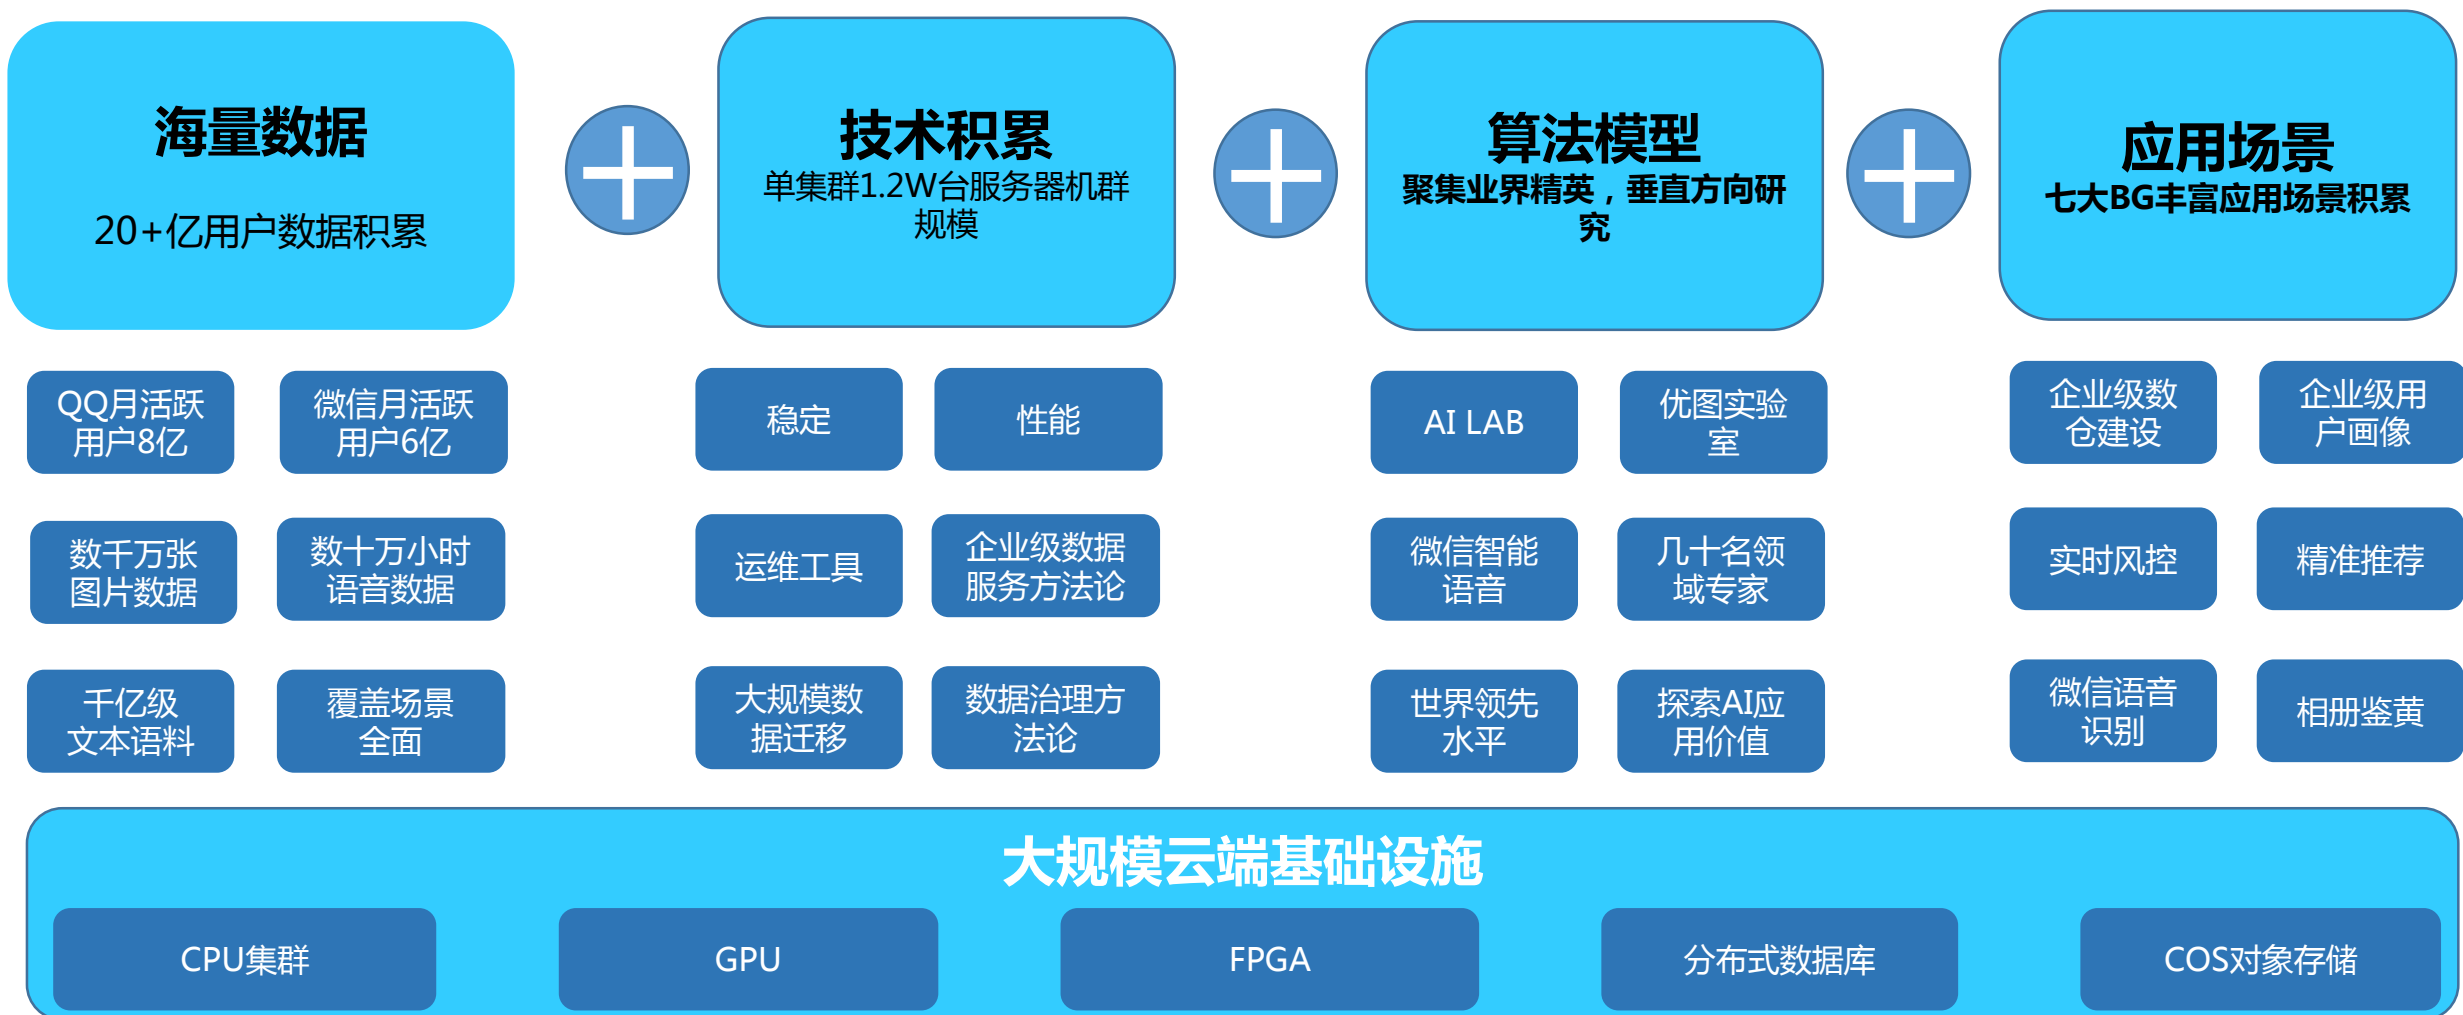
海量数据

20+亿用户数据积累

技术积累
单集群1.2W台服务器机群规模

算法模型
聚集业界精英，垂直方向研究

应用场景
七大BG丰富应用场景积累

QQ月活跃用户8亿

微信月活跃用户6亿

数千万张图片数据

数十万小时语音数据

千亿级文本语料

覆盖场景全面

稳定

性能

运维工具

企业级数据服务方法论

大规模数据迁移

数据治理方法论

AI LAB

优图实验室

微信智能语音

几十名领域专家

世界领先水平

探索AI应用价值

企业级数仓建设

企业级用户画像

实时风控

精准推荐

微信语音识别

相册鉴黄

大规模云端基础设施

CPU集群

GPU

FPGA

分布式数据库

COS对象存储